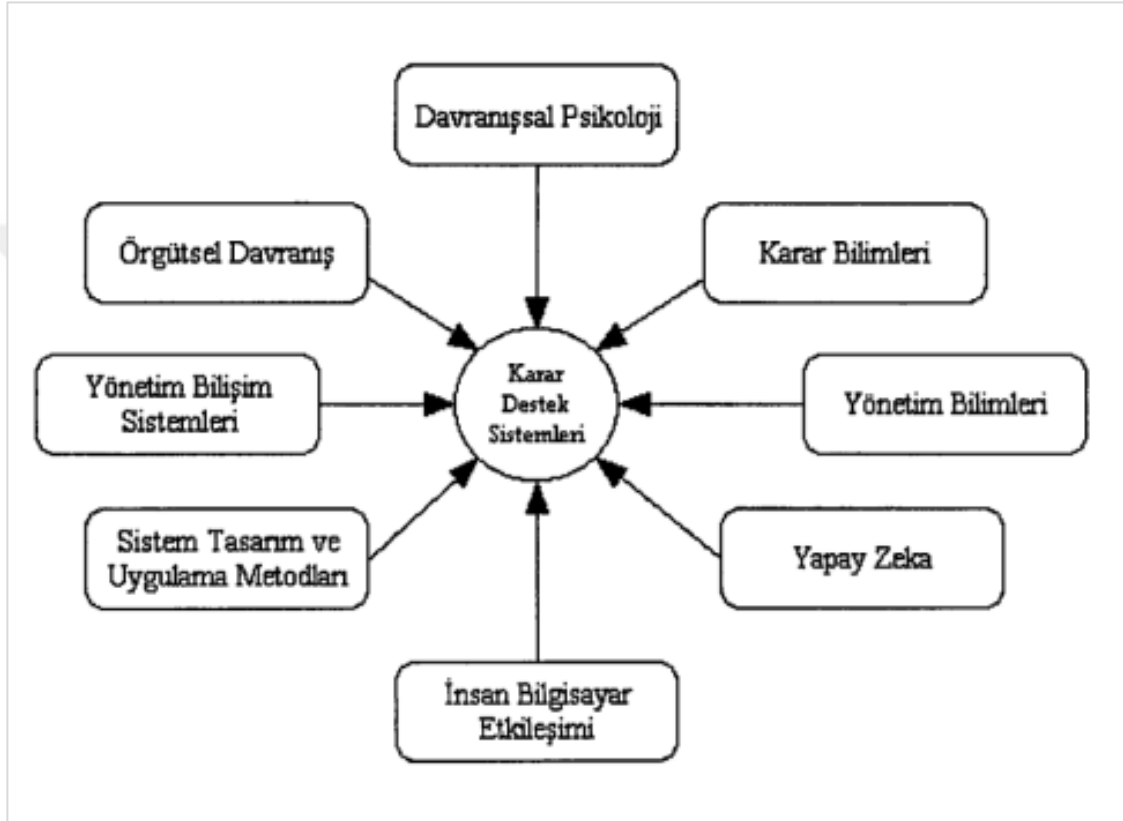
Davranışsal Psikoloji

Örgütsel Davranış

Karar Bilimleri

Yönetim Bilişim Sistemleri

Karar Destek Sistemleri

Yönetim Bilimleri

Sistem Tasarım ve Uygulama Metodları

Yapay Zeka

İnsan Bilgisayar Etkileşimi